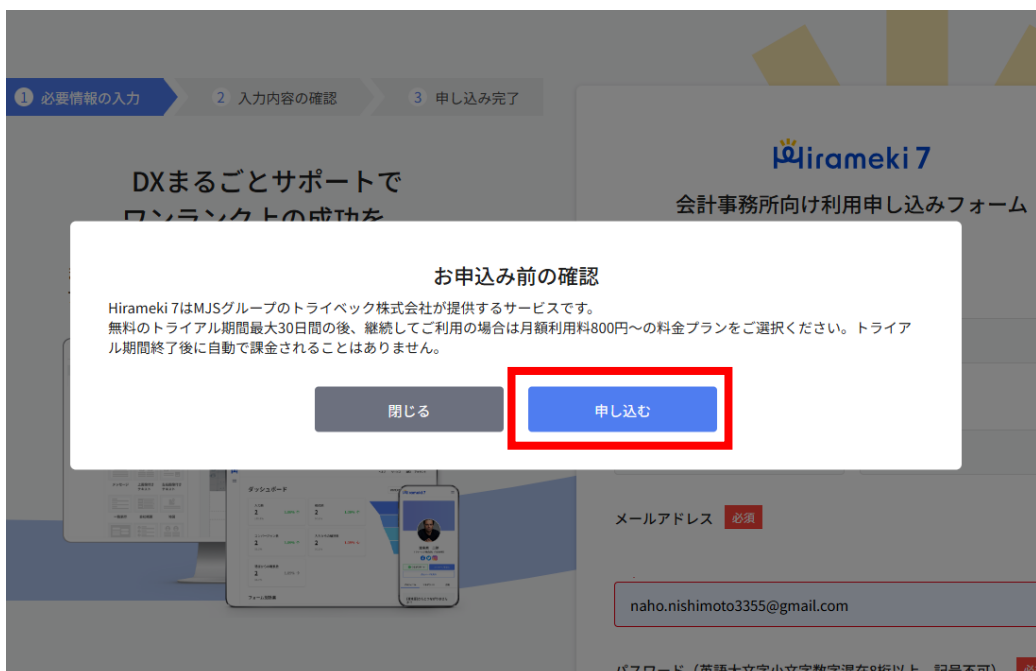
1 必要情報の入力
2 入力内容の確認
3 申し込み完了

DXまるごとサポートで
ワンランク上の成功を

Hirameki 7
会計事務所向け利用申し込みフォーム

お申込み前の確認
Hirameki 7はMJSグループのトライベック株式会社が提供するサービスです。
無料のトライアル期間最大30日間の後、継続してご利用の場合は月額利用料800円〜の料金プランをご選択ください。トライアル期間終了後に自動で課金されることはありません。

閉じる
申し込む

ダッシュボード

メールアドレス 必須
naho.nishimoto3355@gmail.com

パスワード（英語大文字小文字数字混在8桁以上、記号不可）